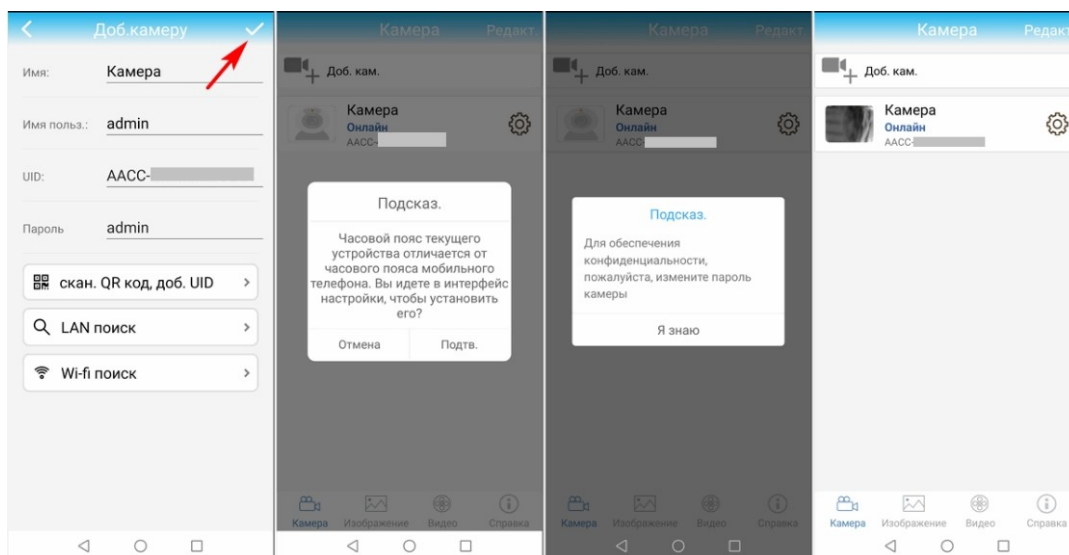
Доб.камеру

Имя: Камера

Имя польз.: admin

UID: AACC-

Пароль admin

скан. QR код, доб. UID

LAN поиск

Wi-fi поиск

Камера Редакт

Доб. кам.

Камера
Онлайн
AACC-

Подсказ.

Часовой пояс текущего устройства отличается от часового пояса мобильного телефона. Вы идете в интерфейс настройки, чтобы установить его?

Отмена Подтв.

Камера Изображение Видео Справка

Камера Редакт

Доб. кам.

Камера
Онлайн
AACC-

Подсказ.

Для обеспечения конфиденциальности, пожалуйста, измените пароль камеры

Я знаю

Камера Изображение Видео Справка

Камера Редакт

Доб. кам.

Камера
Онлайн
AACC-

Камера Изображение Видео Справка